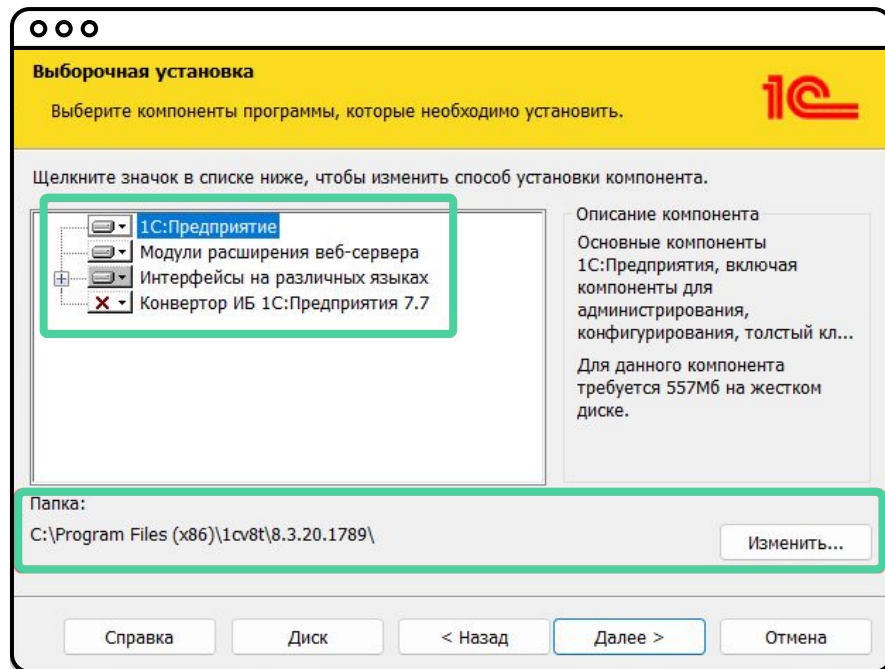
Выборочная установка

Выберите компоненты программы, которые необходимо установить.

1С

Щелкните значок в списке ниже, чтобы изменить способ установки компонента.

1С:Предприятие
Модули расширения веб-сервера
Интерфейсы на различных языках
Конвертор ИБ 1С:Предприятия 7.7

Описание компонента

Основные компоненты 1С:Предприятия, включая компоненты для администрирования, конфигурирования, толстый кл...

Для данного компонента требуется 557Мб на жестком диске.

Папка:

C:\Program Files (x86)\1cv8t\8.3.20.1789\

Изменить...

Справка

Диск

< Назад

Далее >

Отмена